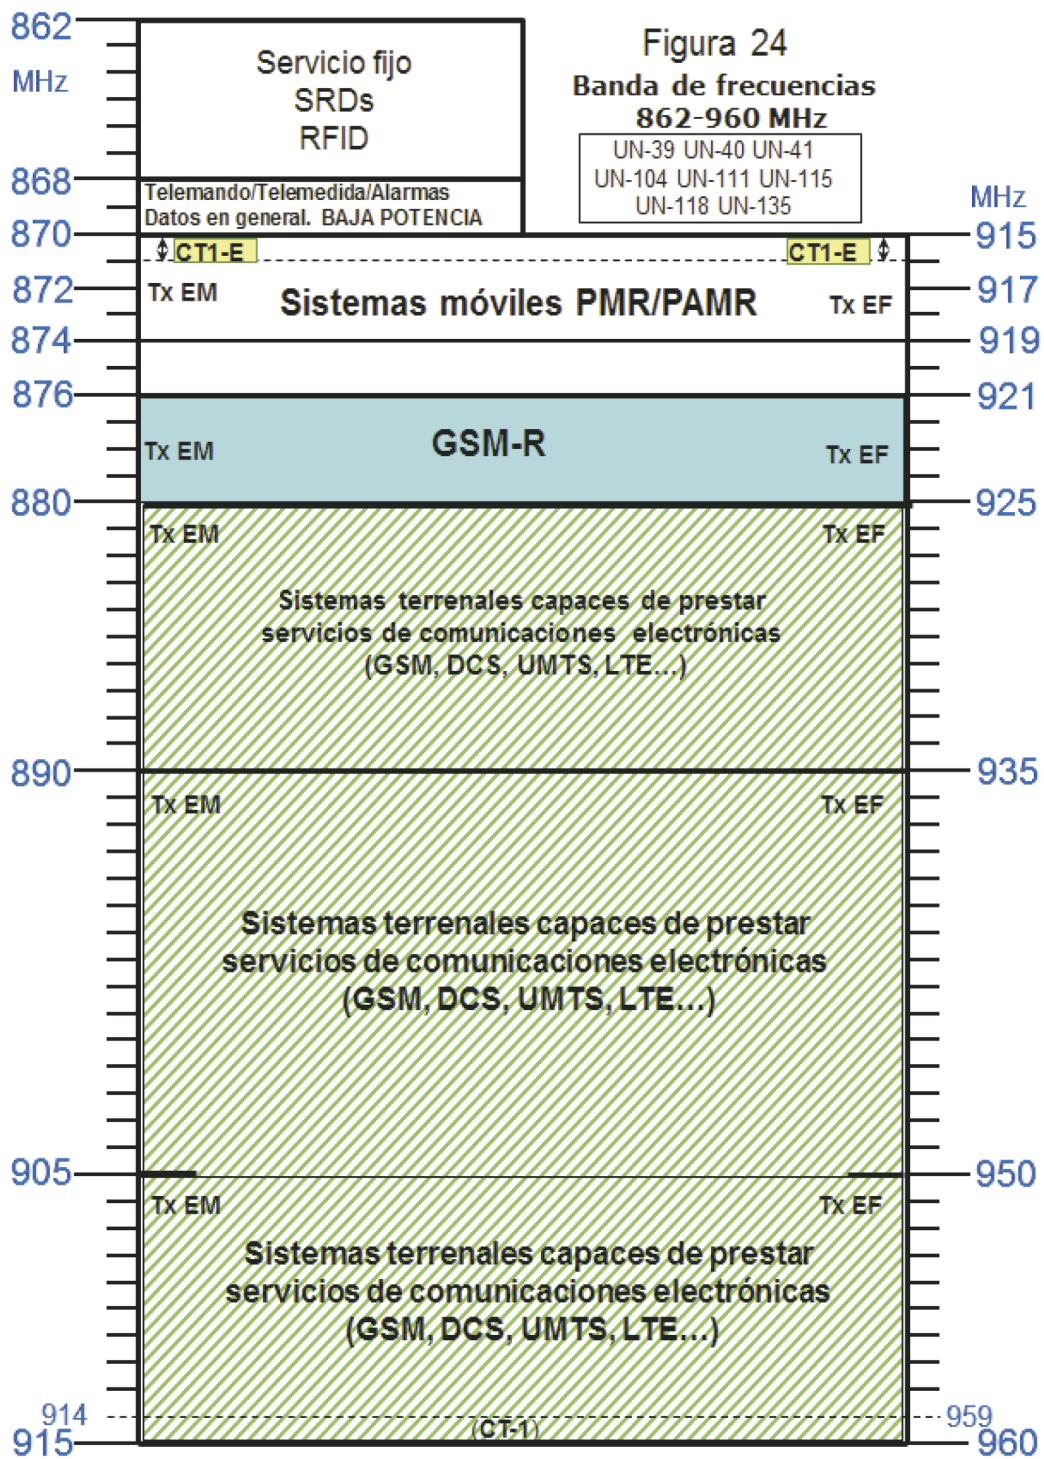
862
MHz

Servicio fijo
SRDs
RFID

Figura 24
Banda de frecuencias
862-960 MHz

UN-39 UN-40 UN-41
UN-104 UN-111 UN-115
UN-118 UN-135

868
Telemando/Telemedida/Alarmas
Datos en general. BAJA POTENCIA

MHz
870
915
CT1-E
CT1-E

872
Tx EM
Sistemas móviles PMR/PAMR
Tx EF
917
874
919
876
921

Tx EM
GSM-R
Tx EF
880
925

Tx EM
Tx EF
Sistemas terrenales capaces de prestar servicios de comunicaciones electrónicas (GSM, DCS, UMTS, LTE...)

890
935
Tx EM
Tx EF
Sistemas terrenales capaces de prestar servicios de comunicaciones electrónicas (GSM, DCS, UMTS, LTE...)

905
950
Tx EM
Tx EF
Sistemas terrenales capaces de prestar servicios de comunicaciones electrónicas (GSM, DCS, UMTS, LTE...)

914
959
(CT-1)
915
960